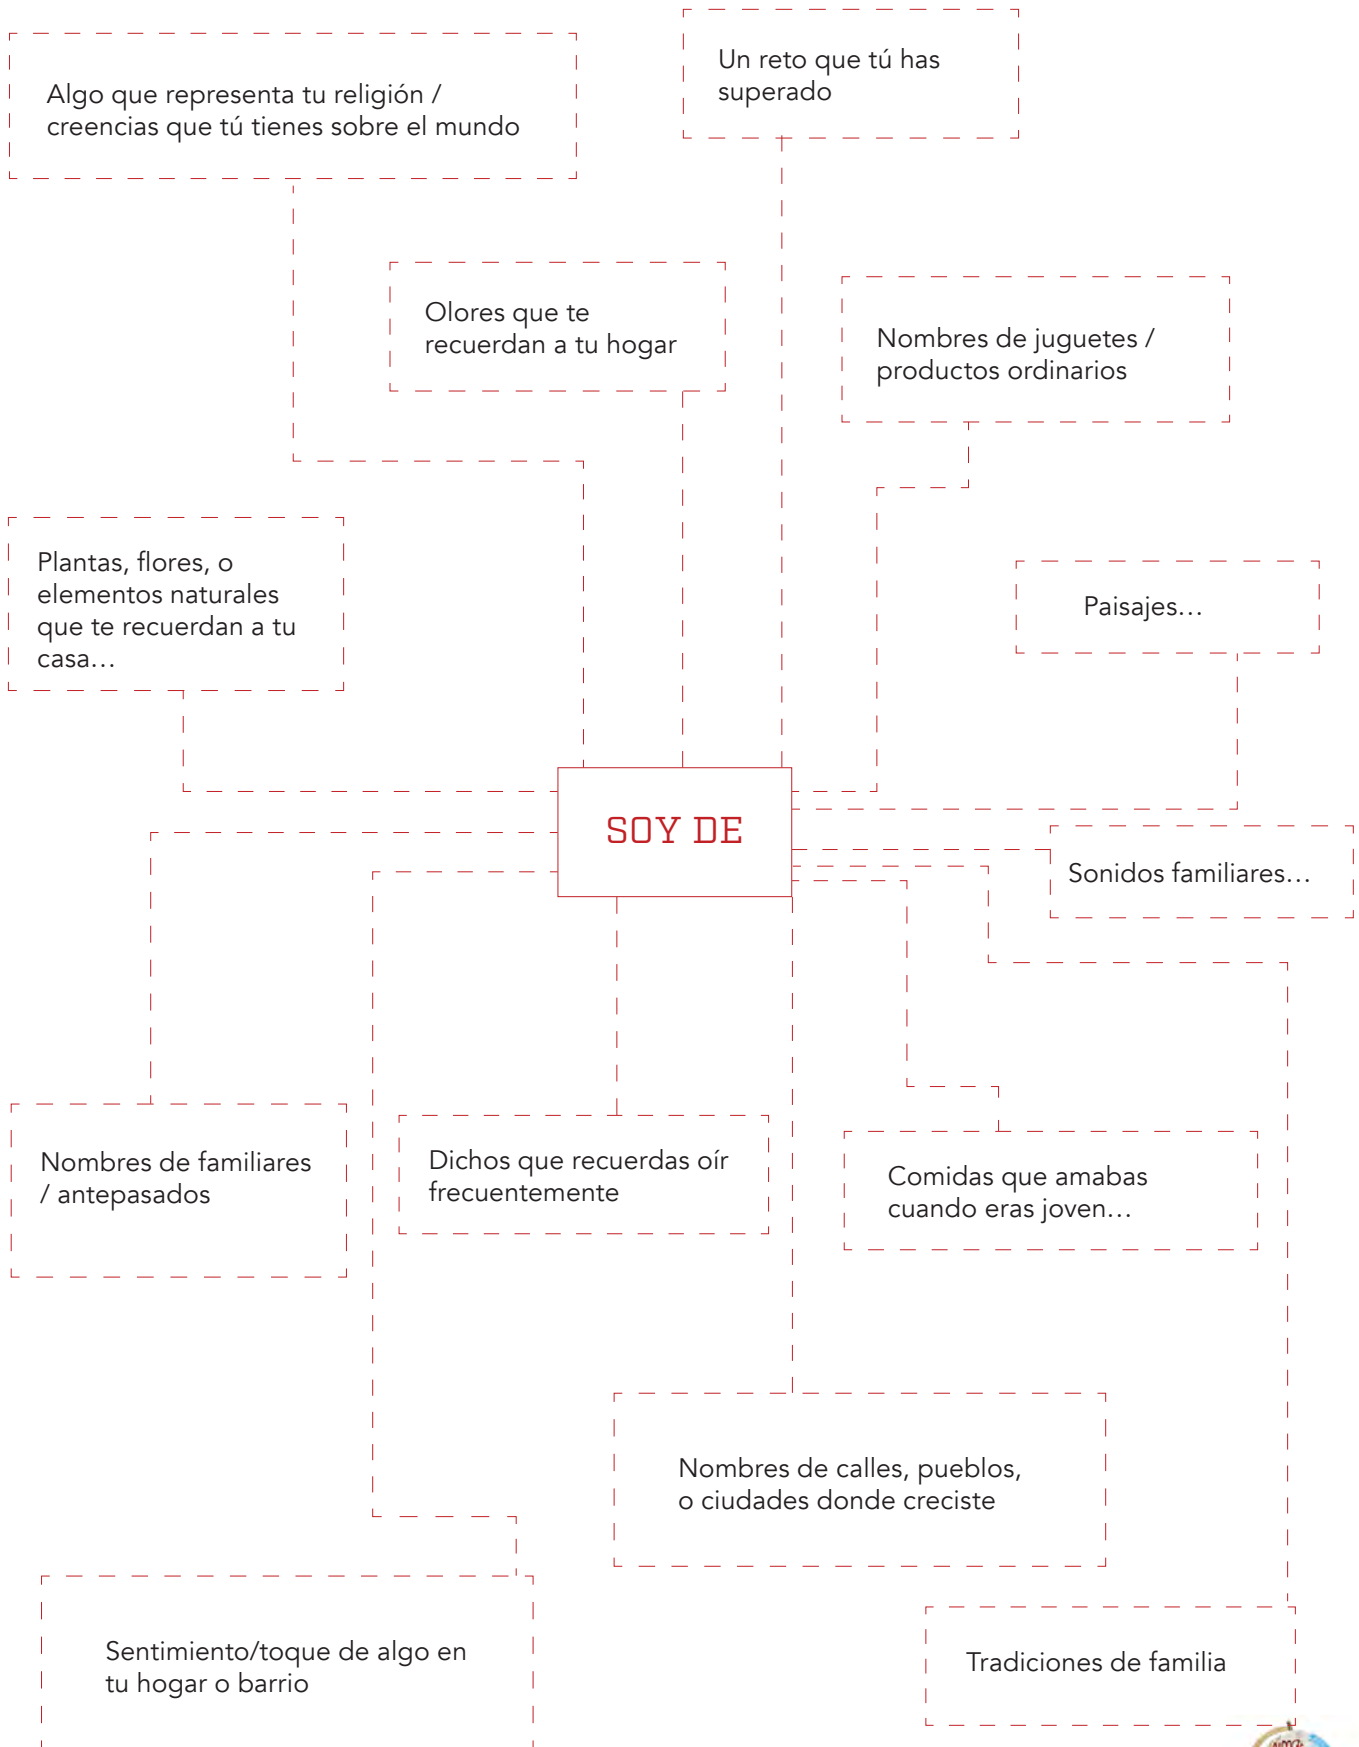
Un reto que tú has superado

Algo que representa tu religión / creencias que tú tienes sobre el mundo

Olores que te recuerdan a tu hogar

Nombres de juguetes / productos ordinarios

Plantas, flores, o elementos naturales que te recuerdan a tu casa…

Paisajes…

SOY DE

Sonidos familiares…

Nombres de familiares / antepasados

Dichos que recuerdas oír frecuentemente

Comidas que amabas cuando eras joven…

Nombres de calles, pueblos, o ciudades donde creciste

Sentimiento/toque de algo en tu hogar o barrio

Tradiciones de familia